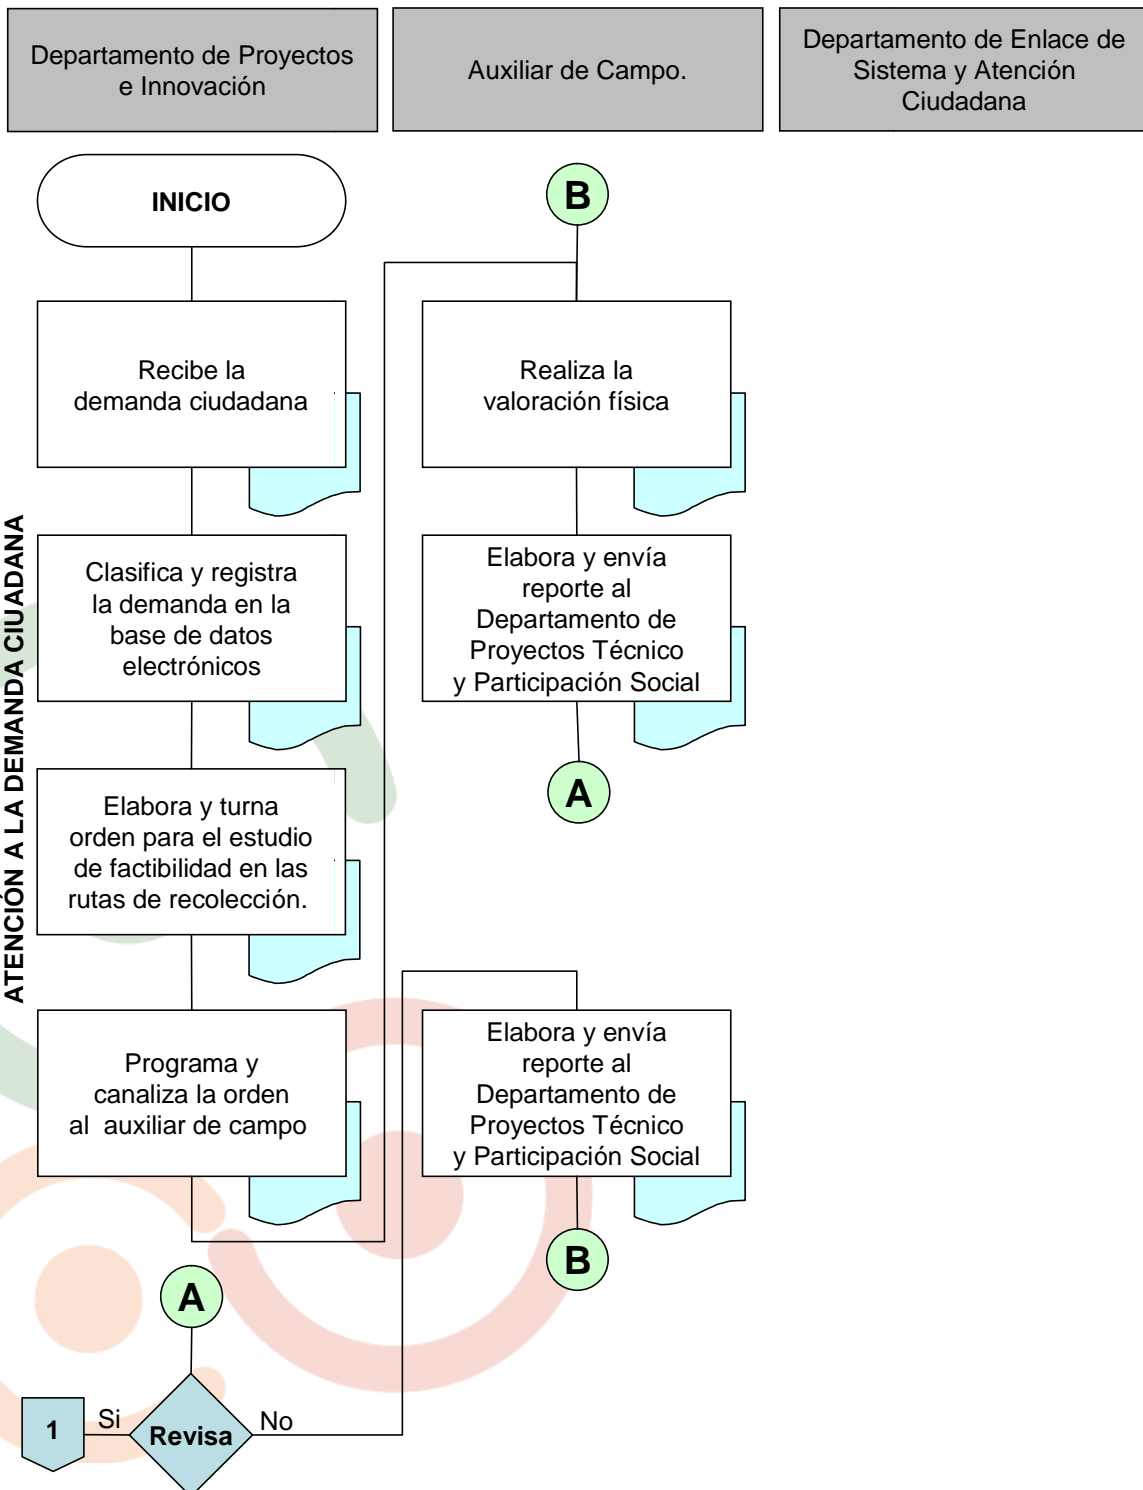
Departamento de Proyectos e Innovación

Auxiliar de Campo.

Departamento de Enlace de Sistema y Atención Ciudadana

ATENCIÓN A LA DEMANDA CIUADANA

INICIO

Recibe la demanda ciudadana

Clasifica y registra la demanda en la base de datos electrónicos

Elabora y turna orden para el estudio de factibilidad en las rutas de recolección.

Programa y canaliza la orden al auxiliar de campo

A

1

Si

Revisa

No

B

Realiza la valoración física

Elabora y envía reporte al Departamento de Proyectos Técnico y Participación Social

A

Elabora y envía reporte al Departamento de Proyectos Técnico y Participación Social

B